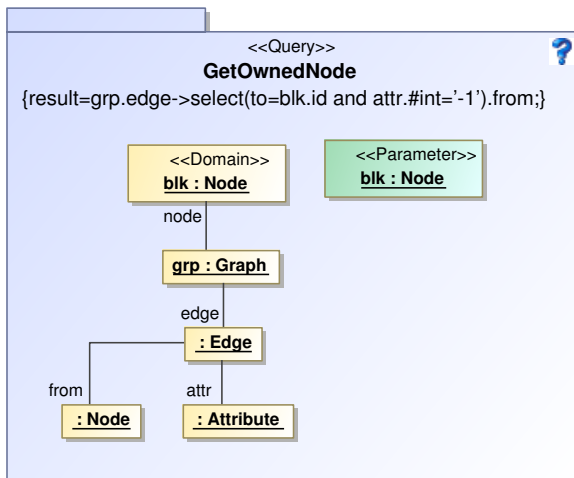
<<Query>>
GetOwnedNode
{result=grp.edge->select(to=blk.id and attr.#int='-1').from;}

?

<<Domain>>
blk : Node

<<Parameter>>
blk : Node

node

grp : Graph

edge

: Edge

from

attr

: Node

: Attribute